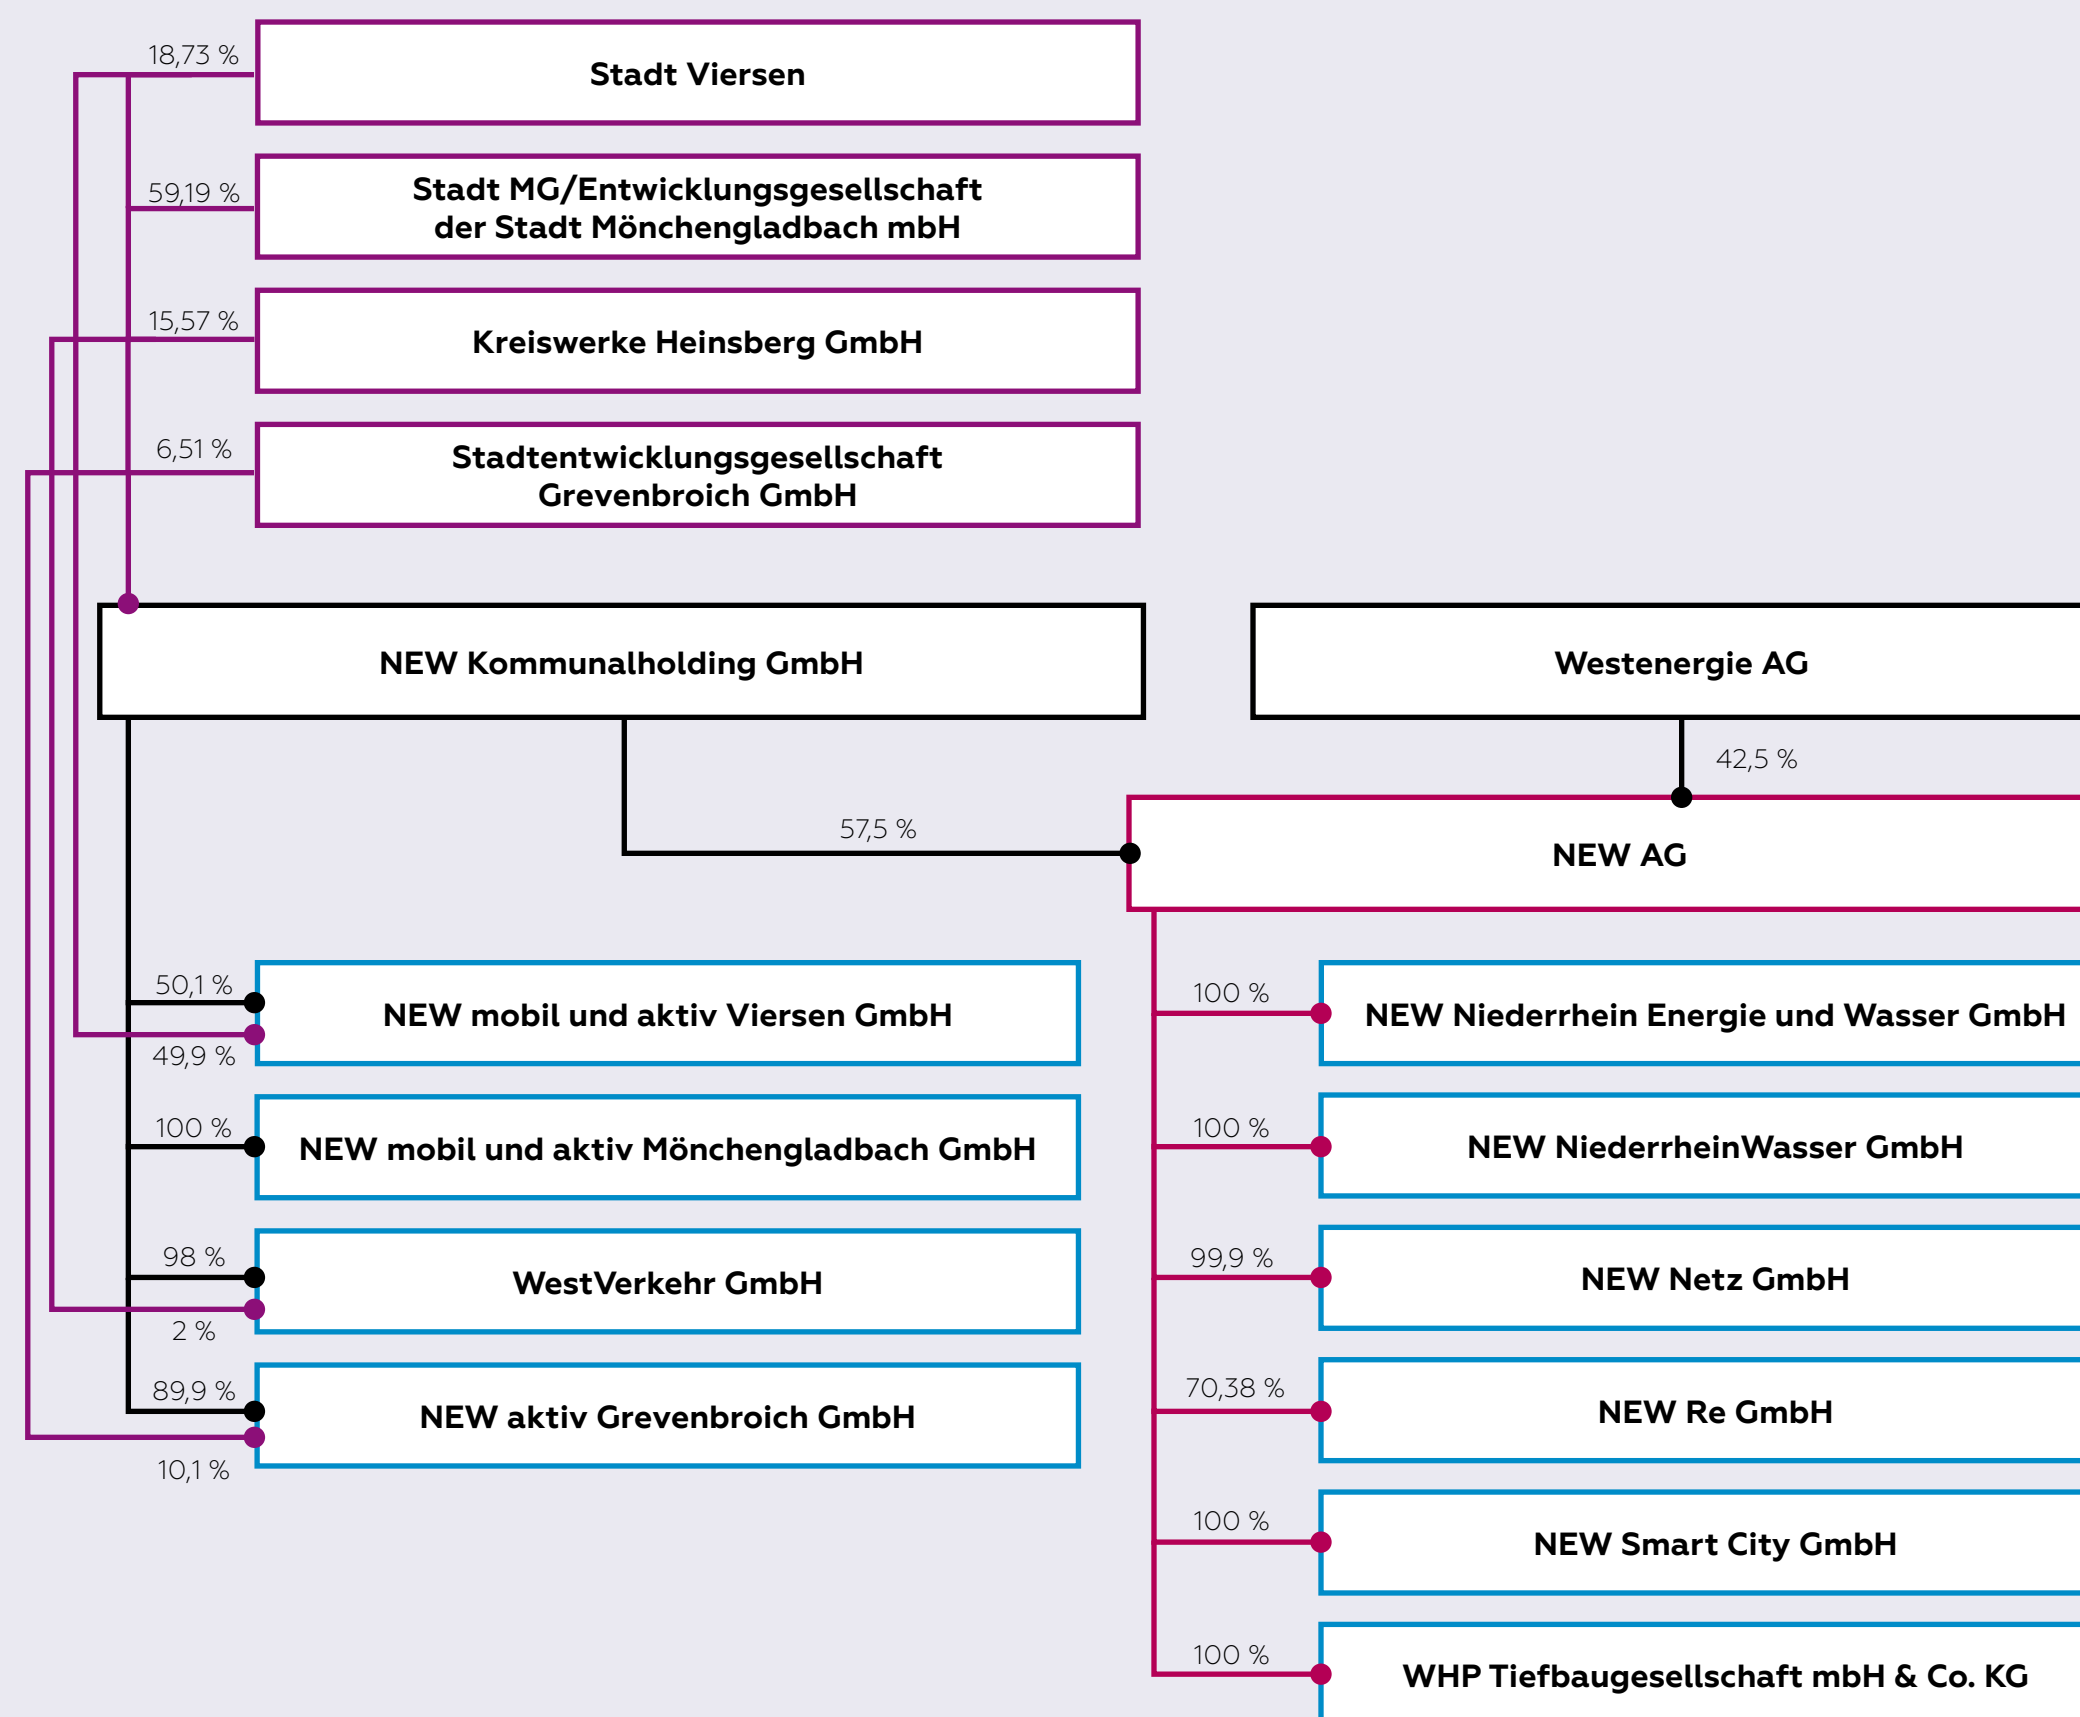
18,73 %
Stadt Viersen

59,19 %
Stadt MG/Entwicklungsgesellschaft der Stadt Mönchengladbach mbH

15,57 %
Kreiswerke Heinsberg GmbH

6,51 %
Stadtentwicklungsgesellschaft Grevenbroich GmbH

NEW Kommunalholding GmbH

Westenergie AG

42,5 %

57,5 %

NEW AG

50,1 %
NEW mobil und aktiv Viersen GmbH
49,9 %

100 %
NEW mobil und aktiv Mönchengladbach GmbH

98 %
WestVerkehr GmbH
2 %

89,9 %
NEW aktiv Grevenbroich GmbH
10,1 %

100 %
NEW Niederrhein Energie und Wasser GmbH

100 %
NEW NiederrheinWasser GmbH

99,9 %
NEW Netz GmbH

70,38 %
NEW Re GmbH

100 %
NEW Smart City GmbH

100 %
WHP Tiefbaugesellschaft mbH & Co. KG